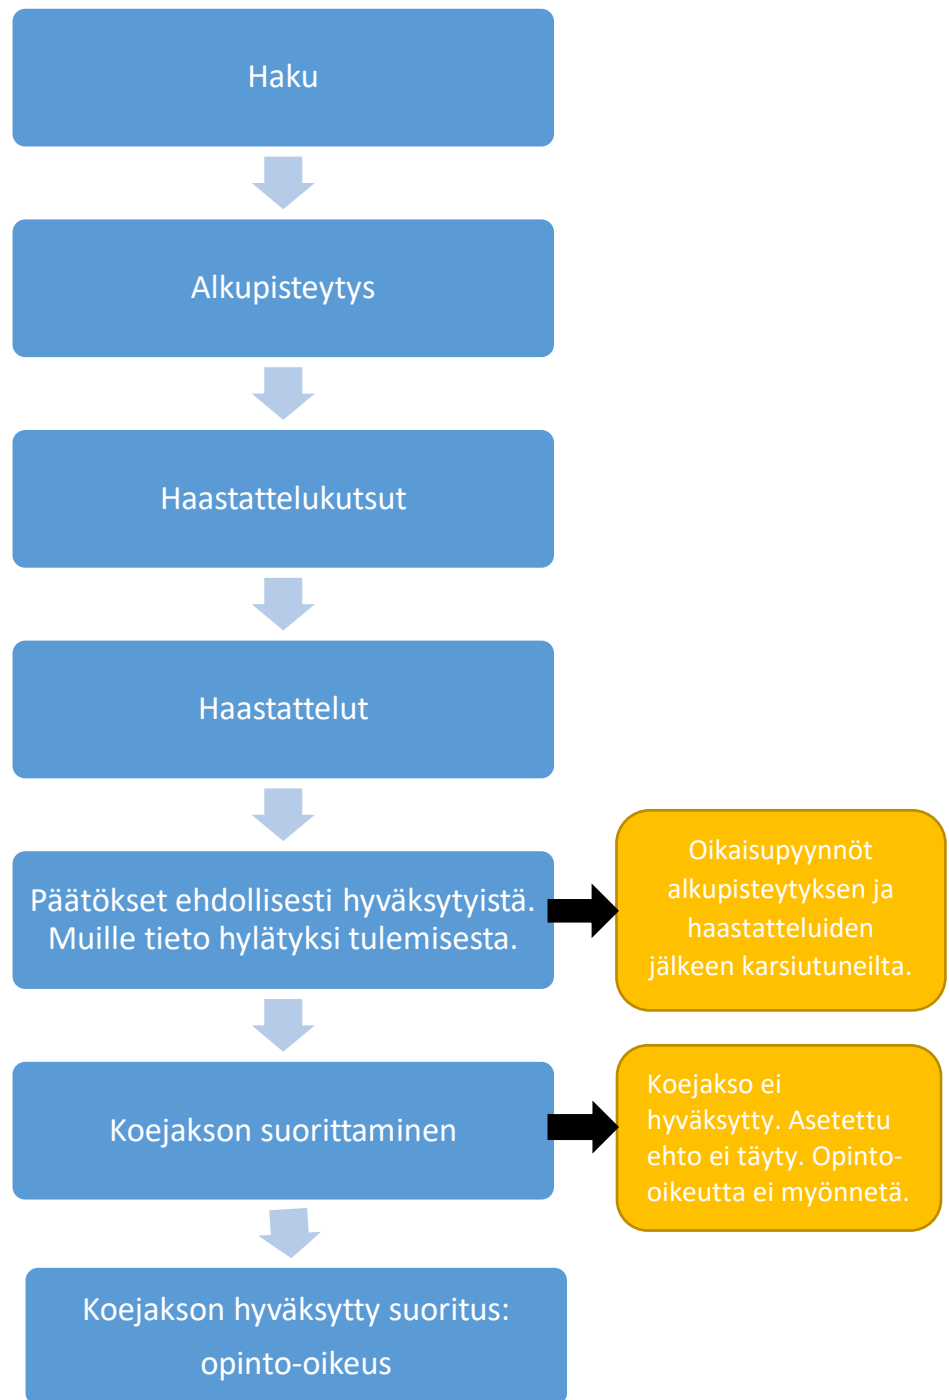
Haku

Alkupisteytys

Haastattelukutsut

Haastattelut

Päätökset ehdollisesti hyväksytyistä. Muille tieto hylätyksi tulemisesta.

Oikaisupyynnöt alkupisteytyksen ja haastatteluiden jälkeen karsiutuneilta.

Koejakson suorittaminen

Koejakso ei hyväksytty. Asetettu ehto ei täyty. Opinto-oikeutta ei myönnetä.

Koejakson hyväksytty suoritus: opinto-oikeus